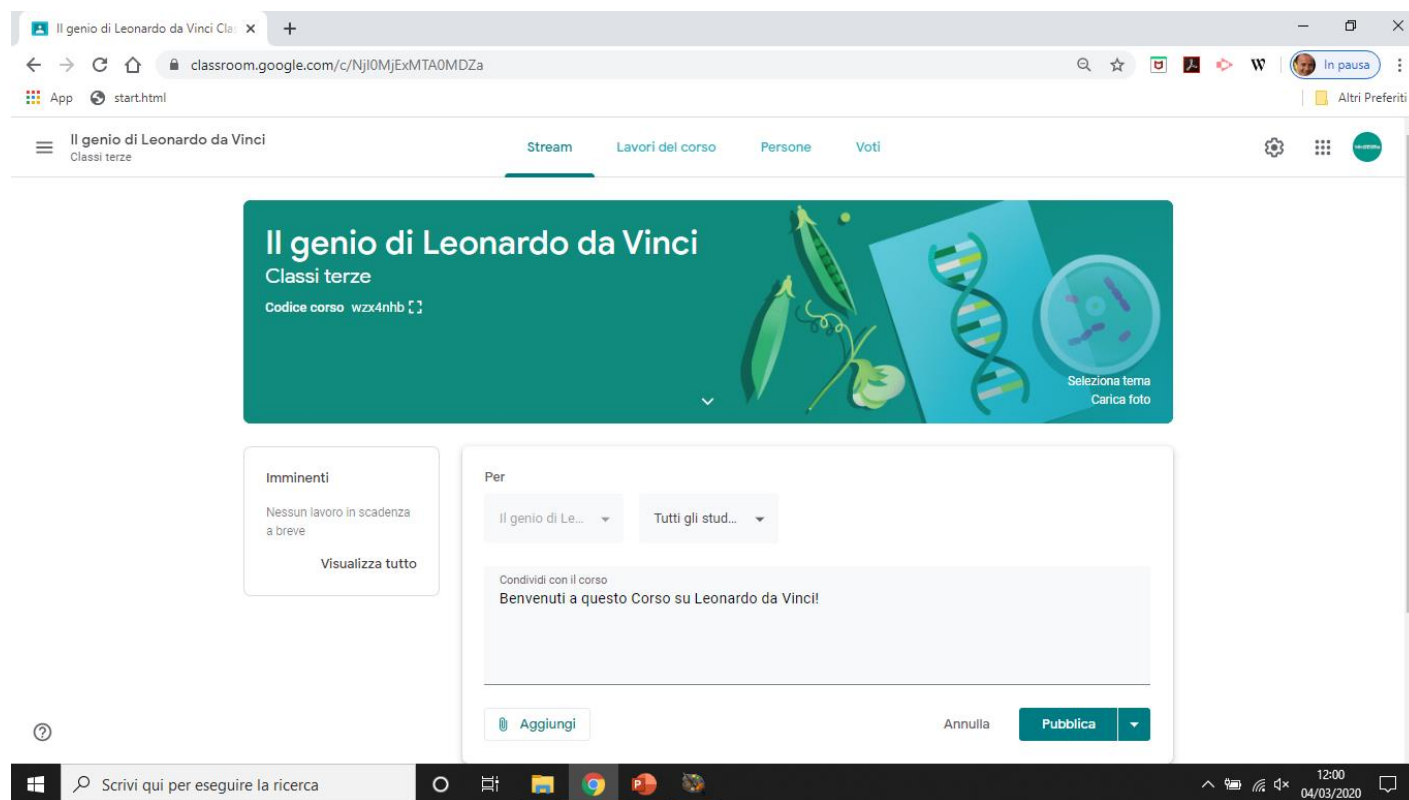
Il genio di Leonardo da Vinci Cla ×
+
classroom.google.com/c/NjI0MjExMTA0MDZa
In pausa
App start.html
Altri Preferiti

Il genio di Leonardo da Vinci
Classi terze
Stream Lavori del corso Persone Voti

Il genio di Leonardo da Vinci
Classi terze
Codice corso wzx4nhb
Seleziona tema
Carica foto

Imminenti
Nessun lavoro in scadenza a breve
Visualizza tutto

Per
Il genio di Le...
Tutti gli stud...
Condividi con il corso
Benvenuti a questo Corso su Leonardo da Vinci!

Aggiungi
Annulla
Pubblica

Scrivi qui per eseguire la ricerca
12:00
04/03/2020